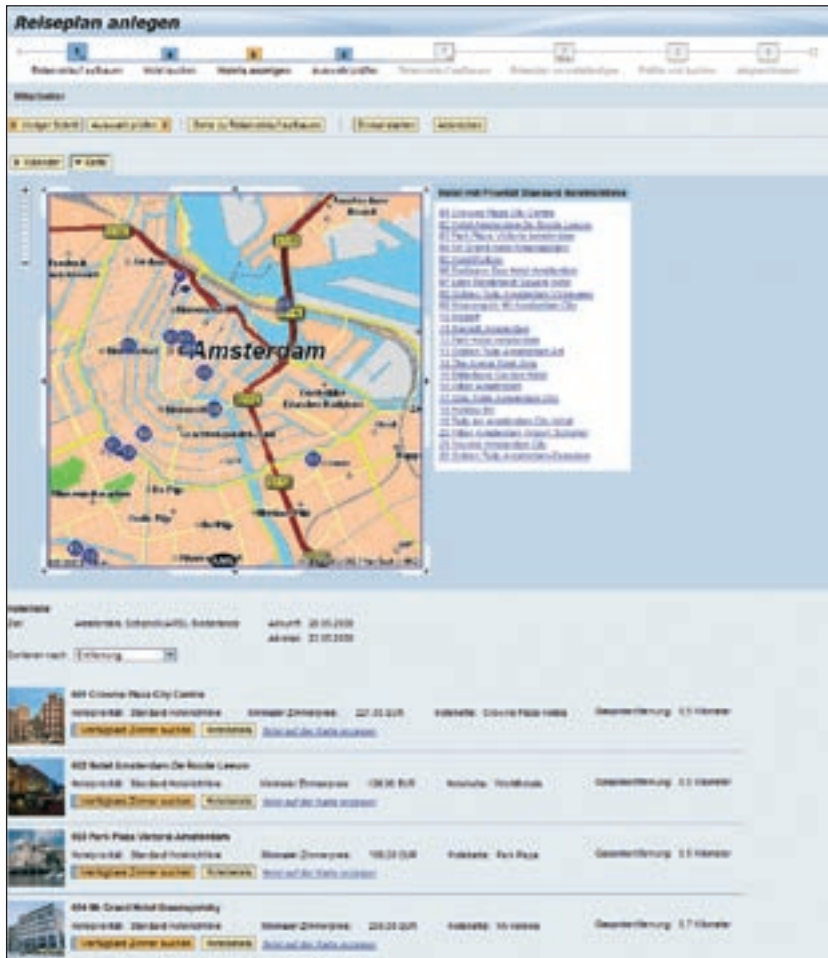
Reiseplan anlegen

Reiseroute aufbauen | Hotel suchen | Hotels anzeigen | Auswahl prüfen | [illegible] | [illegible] | Prüfen und buchen | Abgeschlossen

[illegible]

Voriger Schritt | Auswahl prüfen | Zurück zu Reiseroute aufbauen | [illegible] | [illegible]

Liste | Karte

Amsterdam

Hotels mit Priorität Standard Hotelkette

001 Crowne Plaza City Centre
002 Hotel Amsterdam De Roode Leeuw
003 Park Plaza Victoria Amsterdam
004 NH Grand Hotel Krasnapolsky
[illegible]

Hotelliste
Ziel: Amsterdam, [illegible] | Anreise: 20.05.2008 | Abreise: 21.05.2008
Sortieren nach: Entfernung

001 Crowne Plaza City Centre
Hotelpriorität: Standard Hotelkette | Minimaler Zimmerpreis: 227,00 EUR | Hotelkette: Crowne Plaza Hotels | Gesamtentfernung: 0,5 Kilometer
Verfügbare Zimmer suchen | Hoteldetails | Hotel auf der Karte anzeigen

002 Hotel Amsterdam De Roode Leeuw
Hotelpriorität: Standard Hotelkette | Minimaler Zimmerpreis: 139,00 EUR | Hotelkette: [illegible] | Gesamtentfernung: 0,5 Kilometer
Verfügbare Zimmer suchen | Hoteldetails | Hotel auf der Karte anzeigen

003 Park Plaza Victoria Amsterdam
Hotelpriorität: Standard Hotelkette | Minimaler Zimmerpreis: 169,00 EUR | Hotelkette: Park Plaza | Gesamtentfernung: 0,5 Kilometer
Verfügbare Zimmer suchen | Hoteldetails | Hotel auf der Karte anzeigen

004 NH Grand Hotel Krasnapolsky
Hotelpriorität: Standard Hotelkette | Minimaler Zimmerpreis: 220,00 EUR | Hotelkette: NH Hoteles | Gesamtentfernung: 0,7 Kilometer
Verfügbare Zimmer suchen | Hoteldetails | Hotel auf der Karte anzeigen